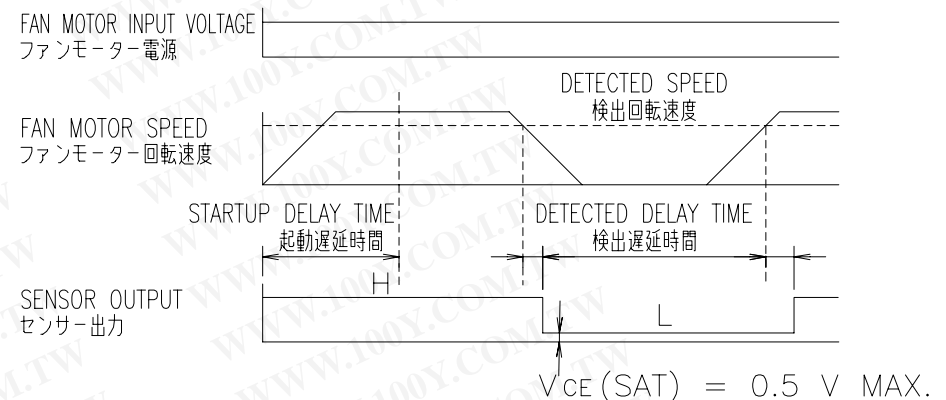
FAN MOTOR INPUT VOLTAGE
ファンモーター電源

DETECTED SPEED
検出回転速度

FAN MOTOR SPEED
ファンモーター回転速度

STARTUP DELAY TIME
起動遅延時間

DETECTED DELAY TIME
検出遅延時間

H

SENSOR OUTPUT
センサー出力

L

$V_{CE}(SAT) = 0.5$ V MAX.

WWW.100Y.COM.TW